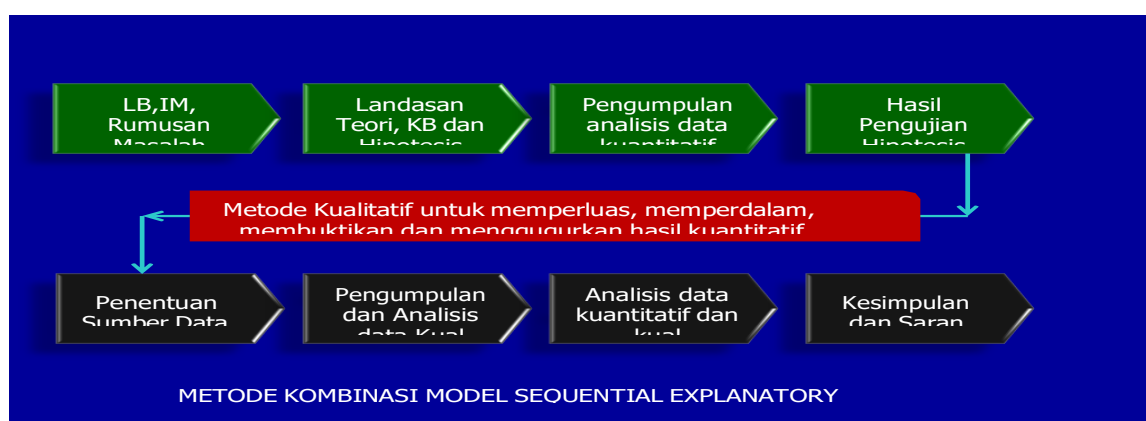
LB,IM, Rumusan Masalah

Landasan Teori, KB dan Hipotesis

Pengumpulan analisis data kuantitatif

Hasil Pengujian Hipotesis

Metode Kualitatif untuk memperluas, memperdalam, membuktikan dan menggugurkan hasil kuantitatif

Penentuan Sumber Data

Pengumpulan dan Analisis data Kual

Analisis data kuantitatif dan kual

Kesimpulan dan Saran

METODE KOMBINASI MODEL SEQUENTIAL EXPLANATORY